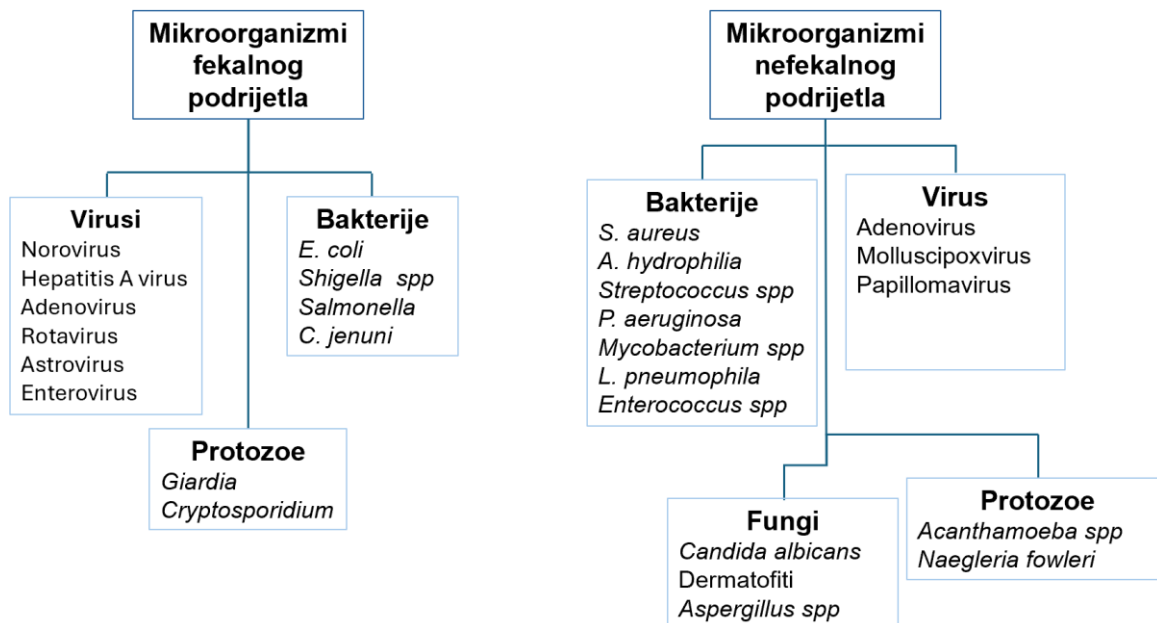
Mikroorganizmi fekalnog podrijetla

Virusi
Norovirus
Hepatitis A virus
Adenovirus
Rotavirus
Astrovirus
Enterovirus

Bakterije
*E. coli*
*Shigella spp*
*Salmonella*
*C. jenuni*

Protozoe
*Giardia*
*Cryptosporidium*

Mikroorganizmi nefekalnog podrijetla

Bakterije
*S. aureus*
*A. hydrophilia*
*Streptococcus spp*
*P. aeruginosa*
*Mycobacterium spp*
*L. pneumophila*
*Enterococcus spp*

Virus
Adenovirus
Molluscipoxvirus
Papillomavirus

Fungi
*Candida albicans*
Dermatofiti
*Aspergillus spp*

Protozoe
*Acanthamoeba spp*
*Naegleria fowleri*